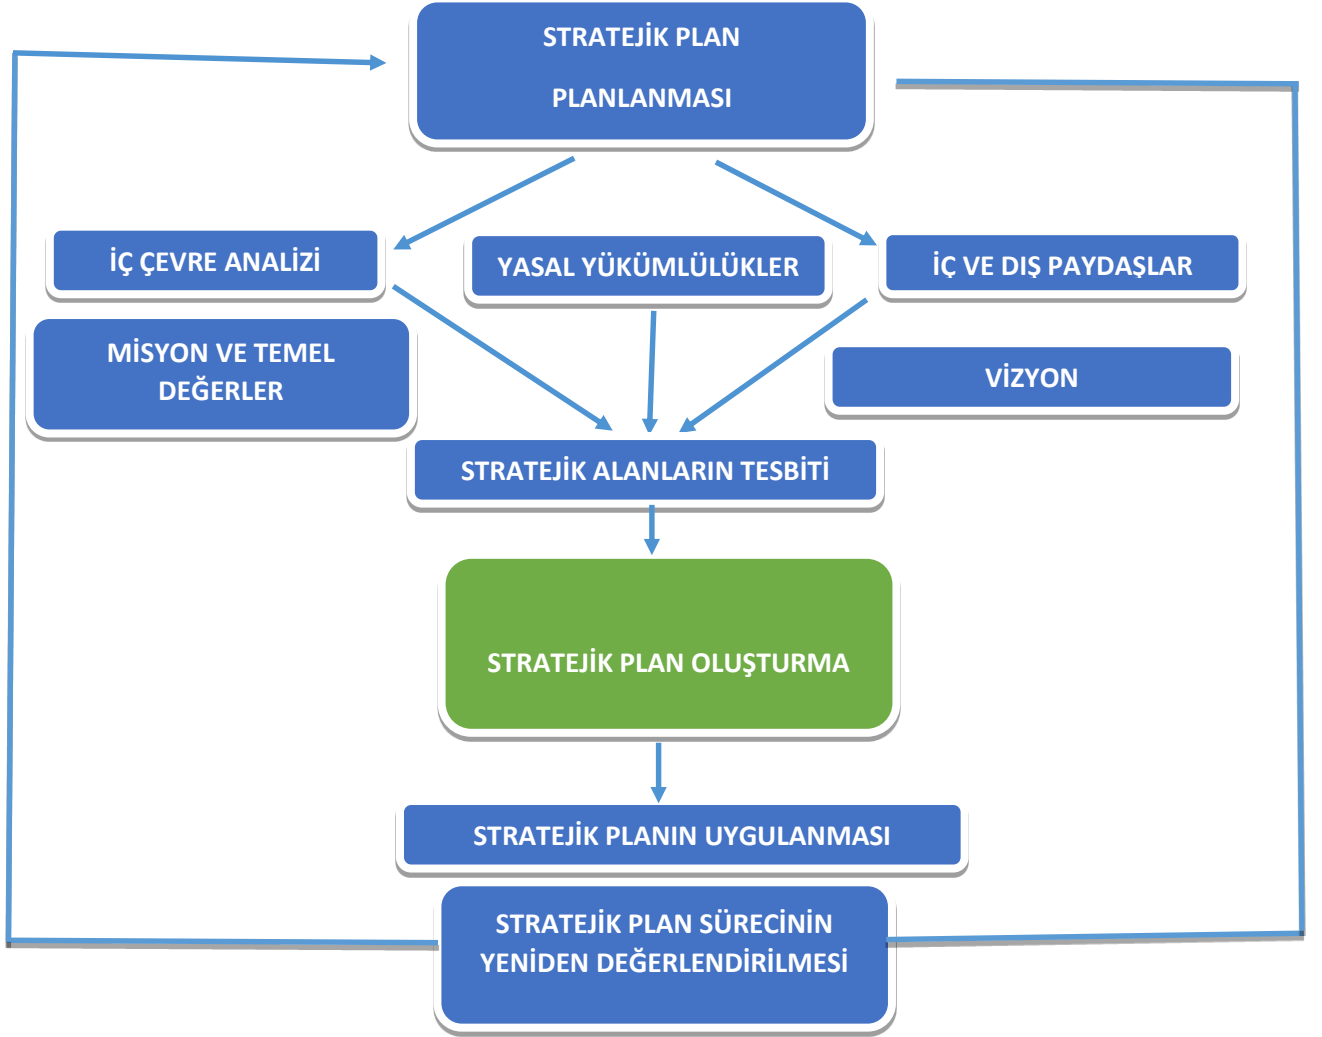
STRATEJİK PLAN

PLANLANMASI

İÇ ÇEVRE ANALİZİ

YASAL YÜKÜMLÜLÜKLER

İÇ VE DIŞ PAYDAŞLAR

MİSYON VE TEMEL DEĞERLER

VİZYON

STRATEJİK ALANLARIN TESBİTİ

STRATEJİK PLAN OLUŞTURMA

STRATEJİK PLANIN UYGULANMASI

STRATEJİK PLAN SÜRECİNİN YENİDEN DEĞERLENDİRİLMESİ